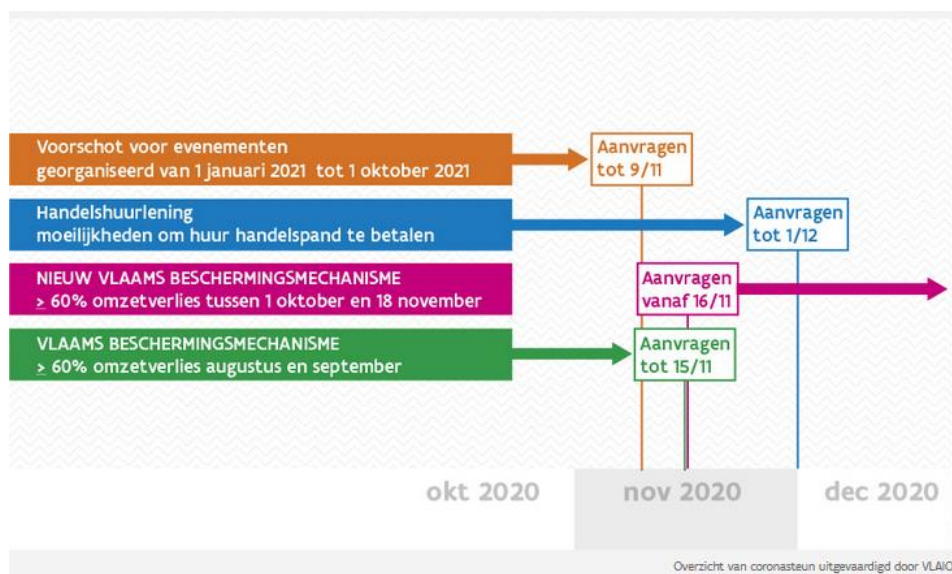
Voorschot voor evenementen
georganiseerd van 1 januari 2021 tot 1 oktober 2021

Aanvragen tot 9/11

Handelshuurlening
moeilijkheden om huur handelspand te betalen

Aanvragen tot 1/12

NIEUW VLAAMS BESCHERMINGSMECHANISME
$\geq$ 60% omzetverlies tussen 1 oktober en 18 november

Aanvragen vanaf 16/11

VLAAMS BESCHERMINGSMECHANISME
$\geq$ 60% omzetverlies augustus en september

Aanvragen tot 15/11

okt 2020

nov 2020

dec 2020

Overzicht van coronasteun uitgevaardigd door VLAIO